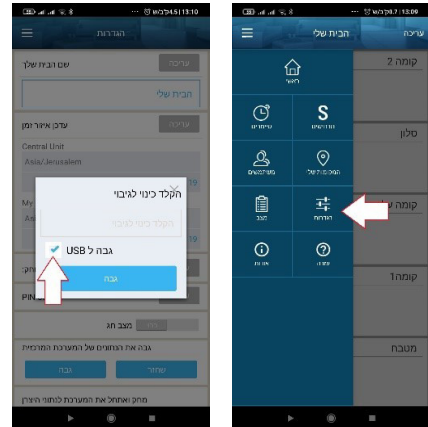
13:10 | 4.5K/s
הגדרות
עריכה
שם הבית שלך
הבית שלי
עדכן איזור זמן
Central Unit
Asia/Jerusalem
הקלד כינוי לגיבוי
הקלד כינוי לגיבוי
גבה ל USB
גבה
PIN
מצב חג
גבה את הנתונים של המערכת המרכזית
גבה
שחזר
מחק ואתחל את המערכת לתחזור היצרן

13:09 | 0.7K/s
הבית שלי
עריכה
ראשי
קומה 2
עדכונים
סלון
קומה
הגדרות
קומה1
מטבח